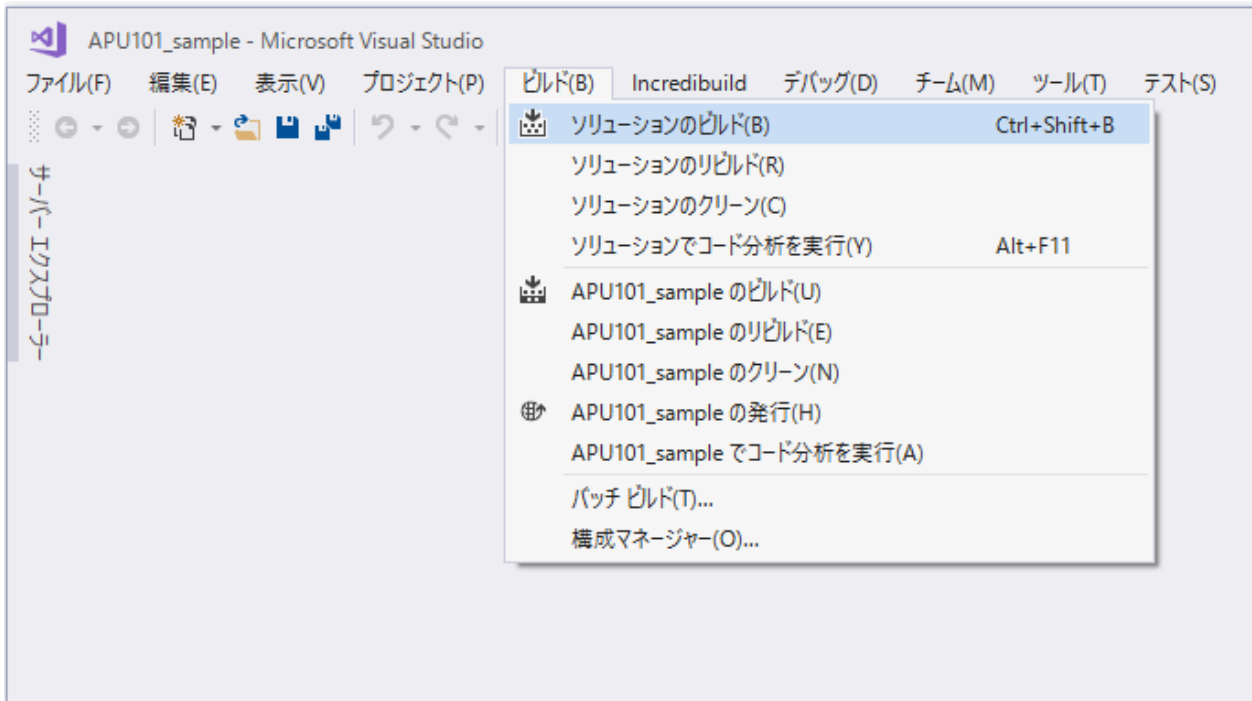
APU101_sample - Microsoft Visual Studio

ファイル(F) 編集(E) 表示(V) プロジェクト(P) ビルド(B) Incredibuild デバッグ(D) チーム(M) ツール(T) テスト(S)

サーバー エクスプローラー

ソリューションのビルド(B) Ctrl+Shift+B
ソリューションのリビルド(R)
ソリューションのクリーン(C)
ソリューションでコード分析を実行(Y) Alt+F11
APU101_sample のビルド(U)
APU101_sample のリビルド(E)
APU101_sample のクリーン(N)
APU101_sample の発行(H)
APU101_sample でコード分析を実行(A)
バッチ ビルド(T)...
構成マネージャー(O)...